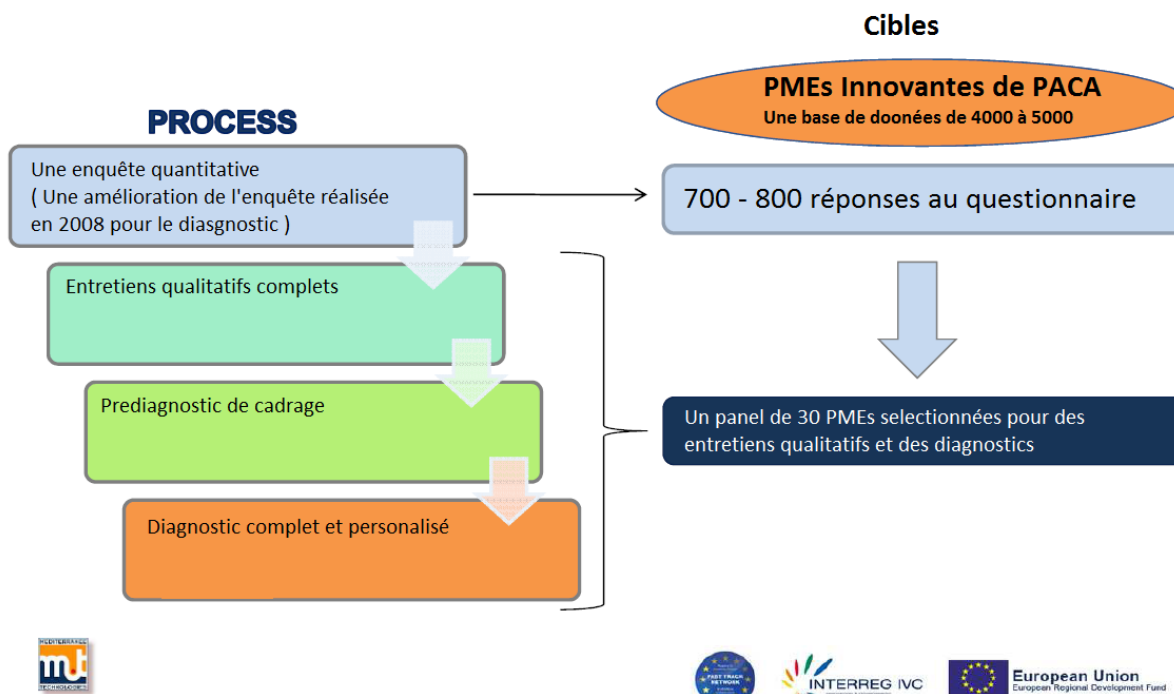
Cibles

PROCESS

PMEs Innovantes de PACA
Une base de doonées de 4000 à 5000

Une enquête quantitative
( Une amélioration de l'enquête réalisée en 2008 pour le diagnostic )

700 - 800 réponses au questionnaire

Entretiens qualitatifs complets

Prediagnostic de cadrage

Un panel de 30 PMEs selectionnées pour des entretiens qualitatifs et des diagnostics

Diagnostic complet et personalisé

MEDITERRANEE TECHNOLOGIES

FAST TRACK NETWORK

INTERREG IVC

European Union
European Regional Development Fund